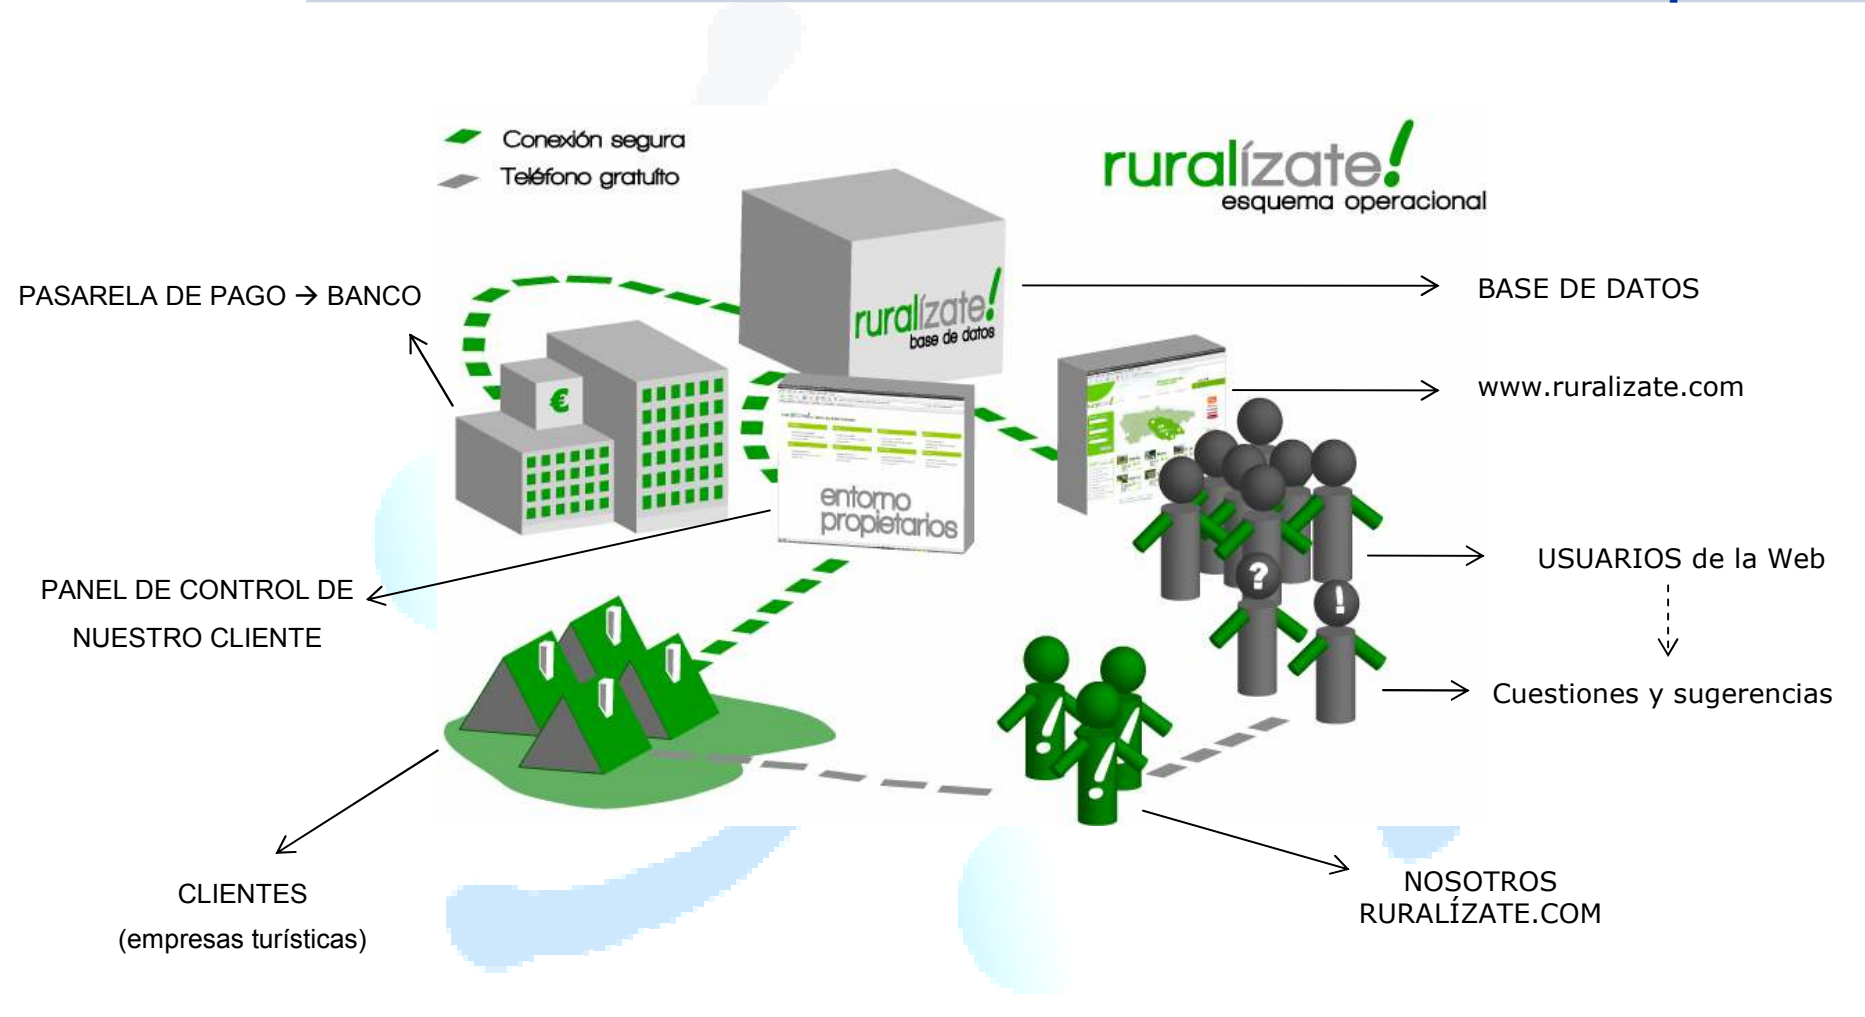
Conexión segura
Teléfono gratuito

ruralízate!
esquema operacional

PASARELA DE PAGO → BANCO

ruralízate!
base de datos

BASE DE DATOS

www.ruralizate.com

entorno propietarios

PANEL DE CONTROL DE NUESTRO CLIENTE

USUARIOS de la Web

Cuestiones y sugerencias

CLIENTES
(empresas turísticas)

NOSOTROS
RURALÍZATE.COM